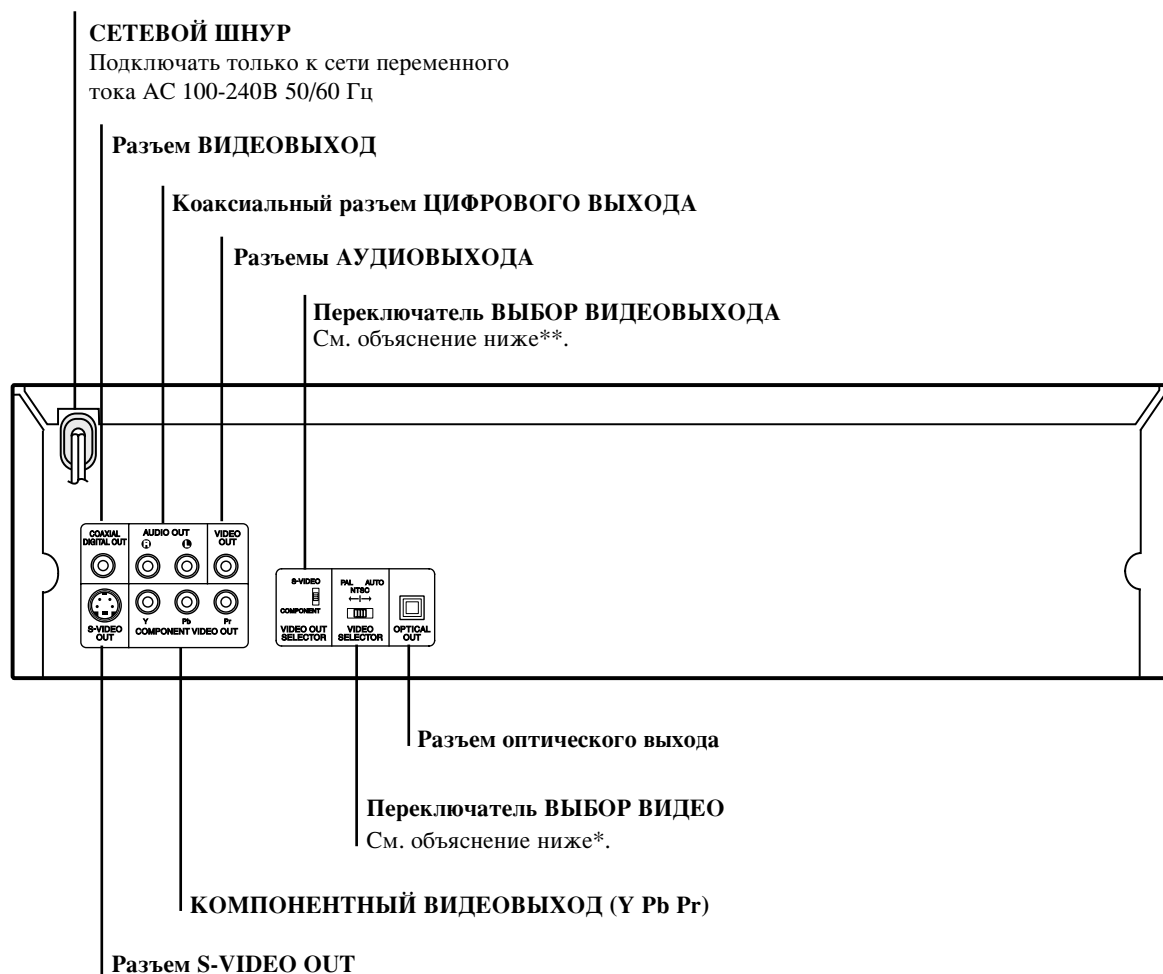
**СЕТЕВОЙ ШНУР**
Подключать только к сети переменного тока AC 100-240В 50/60 Гц

**Разъем ВИДЕОВЫХОД**

**Коаксиальный разъем ЦИФРОВОГО ВЫХОДА**

**Разъемы АУДИОВЫХОДА**

**Переключатель ВЫБОР ВИДЕОВЫХОДА**
См. объяснение ниже**.

COAXIAL DIGITAL OUT
AUDIO OUT
R
L
VIDEO OUT
S-VIDEO OUT
Y
Pb
Pr
COMPONENT VIDEO OUT
S-VIDEO
COMPONENT
VIDEO OUT SELECTOR
PAL AUTO
NTSC
VIDEO SELECTOR
OPTICAL OUT

**Разъем оптического выхода**

**Переключатель ВЫБОР ВИДЕО**
См. объяснение ниже*.

**КОМПОНЕНТНЫЙ ВИДЕОВЫХОД (Y Pb Pr)**

**Разъем S-VIDEO OUT**